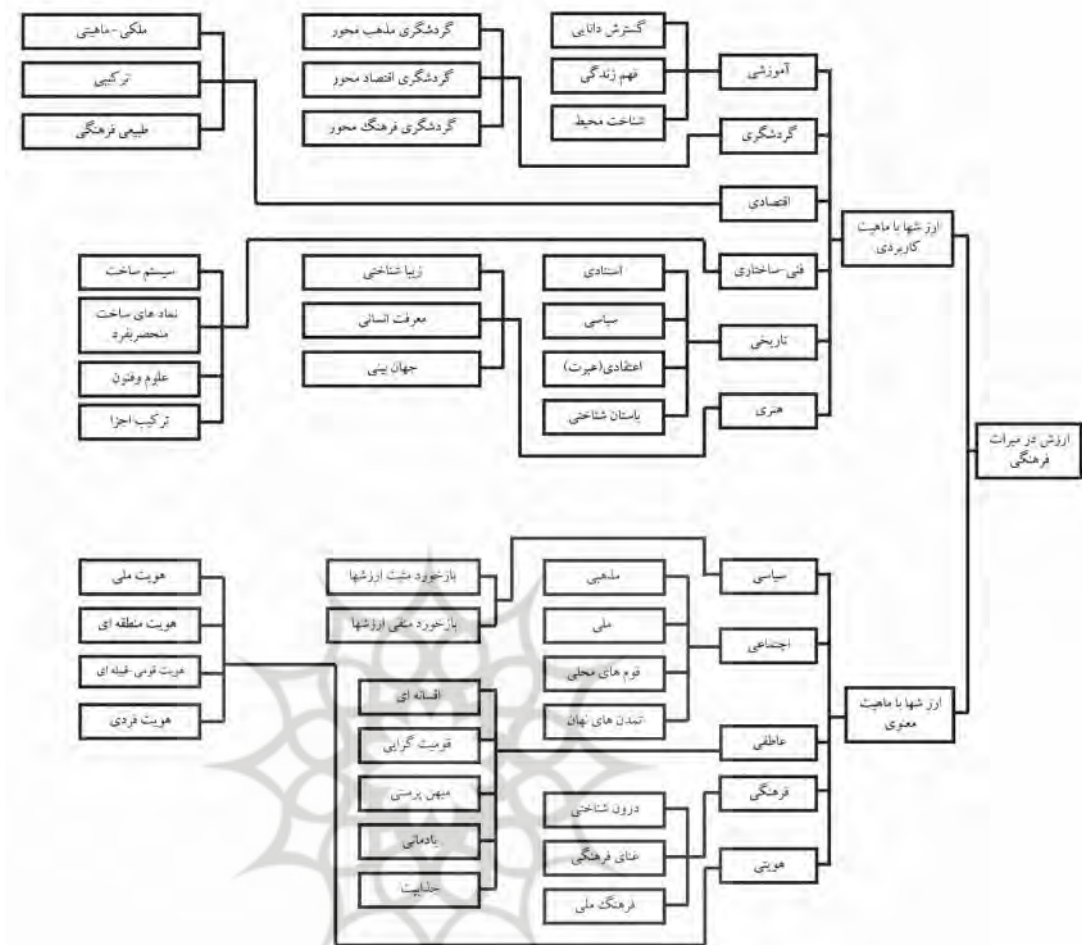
ارزش در میراث فرهنگی

ارزشها با ماهیت کاربردی

آموزشی
گردشگری
اقتصادی
فنی-ساختاری
تاریخی
هنری

گسترش دانایی
فهم زندگی
شناخت محیط

گردشگری مذهب محور
گردشگری اقتصاد محور
گردشگری فرهنگ محور

ملکی-ماهیتی
ترکیبی
طبیعی فرهنگی

استنادی
سیاسی
اعتقادی(عبرت)
باستان شناختی

زیبا شناختی
معرفت انسانی
جهان بینی

سیستم ساخت
نماد های ساخت منحصربفرد
علوم وفنون
ترکیب اجزا

ارزشها با ماهیت معنوی

سیاسی
اجتماعی
عاطفی
فرهنگی
هویتی

بازخورد مثبت ارزشها
بازخورد منفی ارزشها

مذهبی
ملی
قوم های محلی
تمدن های نهان

درون شناختی
غنای فرهنگی
فرهنگ ملی

افسانه ای
قومیت گرایی
میهن پرستی
یادمانی
حمایت

هویت ملی
هویت منطقه ای
هویت قومی-قبیله ای
هویت فردی